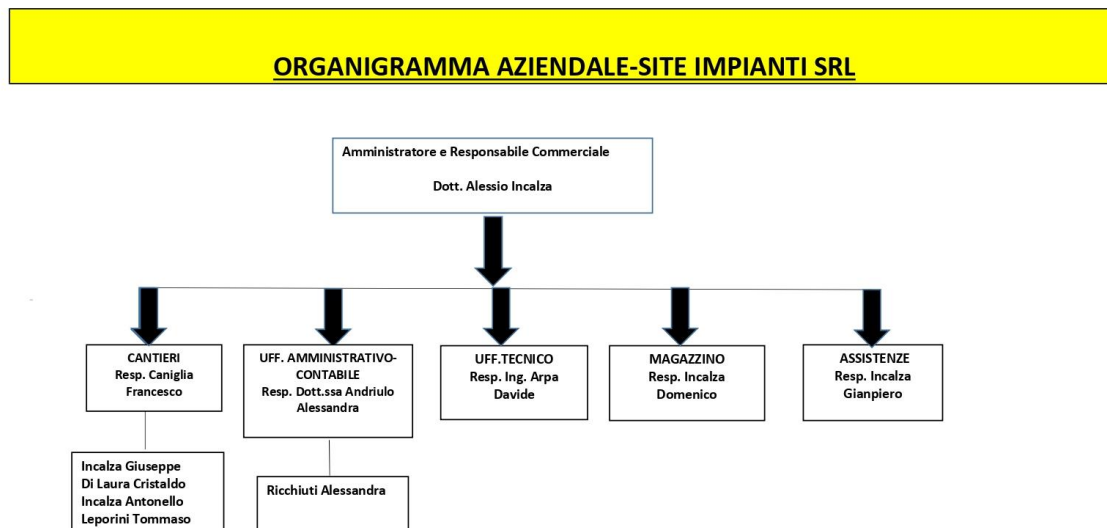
ORGANIGRAMMA AZIENDALE-SITE IMPIANTI SRL

Amministratore e Responsabile Commerciale

Dott. Alessio Incalza

CANTIERI
Resp. Caniglia Francesco

UFF. AMMINISTRATIVO-CONTABILE
Resp. Dott.ssa Andriulo Alessandra

UFF.TECNICO
Resp. Ing. Arpa Davide

MAGAZZINO
Resp. Incalza Domenico

ASSISTENZE
Resp. Incalza Gianpiero

Incalza Giuseppe
Di Laura Cristaldo
Incalza Antonello
Leporini Tommaso

Ricchiuti Alessandra